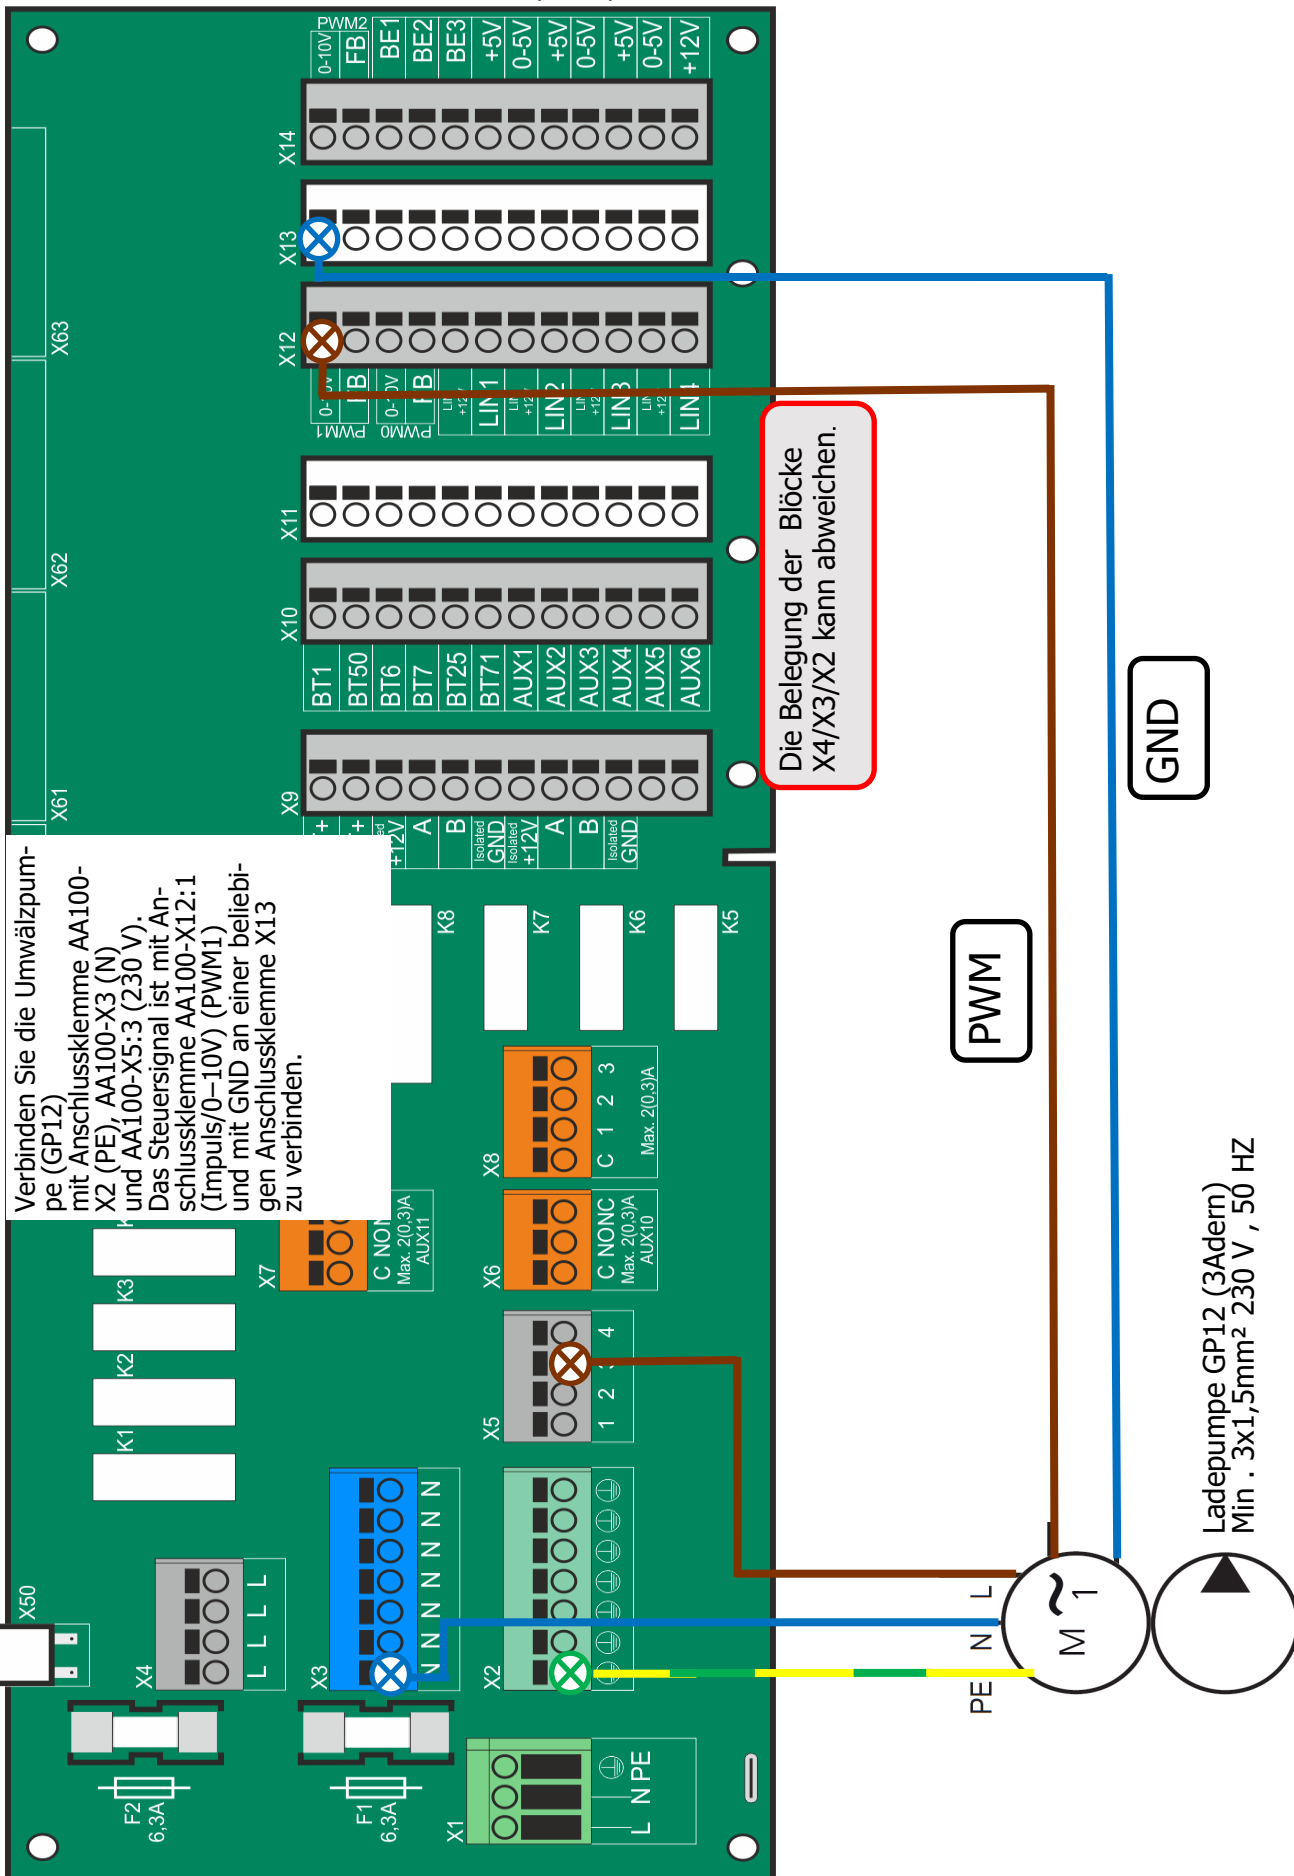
PWM2
0-10V FB BE1 BE2 BE3 +5V 0-5V +5V 0-5V +5V 0-5V +12V

X14

X13

X12

0-10V FB 0-10V FB
PWM1 PWM0
LIN1 LIN2 LIN3 LIN4

X11

X10

BT1 BT50 BT6 BT7 BT25 BT71 AUX1 AUX2 AUX3 AUX4 AUX5 AUX6

X9

+12V A B Isolated GND Isolated +12V A B Isolated GND

X63
X62
X61

Die Belegung der Blöcke X4/X3/X2 kann abweichen.

GND

PWM

Verbinden Sie die Umwälzpumpe (GP12) mit Anschlussklemme AA100-X2 (PE), AA100-X3 (N) und AA100-X5:3 (230 V). Das Steuersignal ist mit Anschlussklemme AA100-X12:1 (Impuls/0–10V) (PWM1) und mit GND an einer beliebigen Anschlussklemme X13 zu verbinden.

K8 K7 K6 K5

X8 C 1 2 3 Max. 2(0,3)A

X7 C NO NC Max. 2(0,3)A AUX11

X6 C NO NC Max. 2(0,3)A AUX10

X5 1 2 3 4

K3 K2 K1

X50

X4 L L L L

X3 N N N N N N N

X2

X1 L N PE

F2 6,3A
F1 6,3A

PE N L

M 1 ~

Ladepumpe GP12 (3Adern)
Min . 3x1,5mm² 230 V , 50 HZ